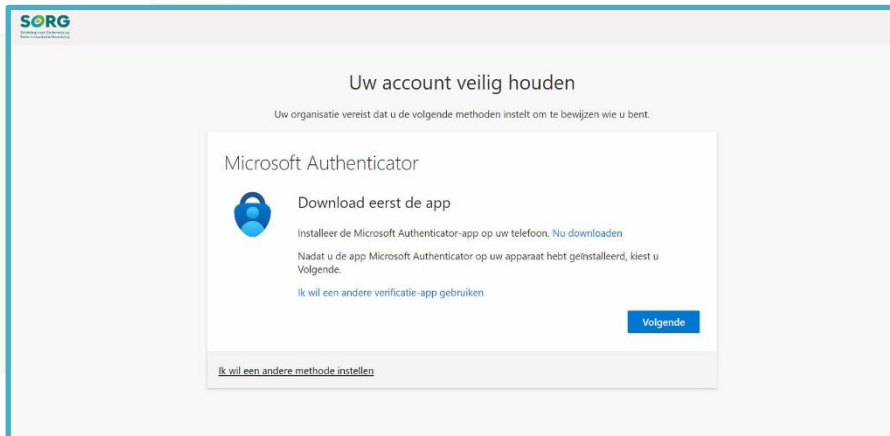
SORG

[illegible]

Uw account veilig houden

Uw organisatie vereist dat u de volgende methoden instelt om te bewijzen wie u bent.

Microsoft Authenticator

Download eerst de app

Installeer de Microsoft Authenticator-app op uw telefoon. Nu downloaden

Nadat u de app Microsoft Authenticator op uw apparaat hebt geïnstalleerd, kiest u Volgende.

Ik wil een andere verificatie-app gebruiken

Volgende

Ik wil een andere methode instellen